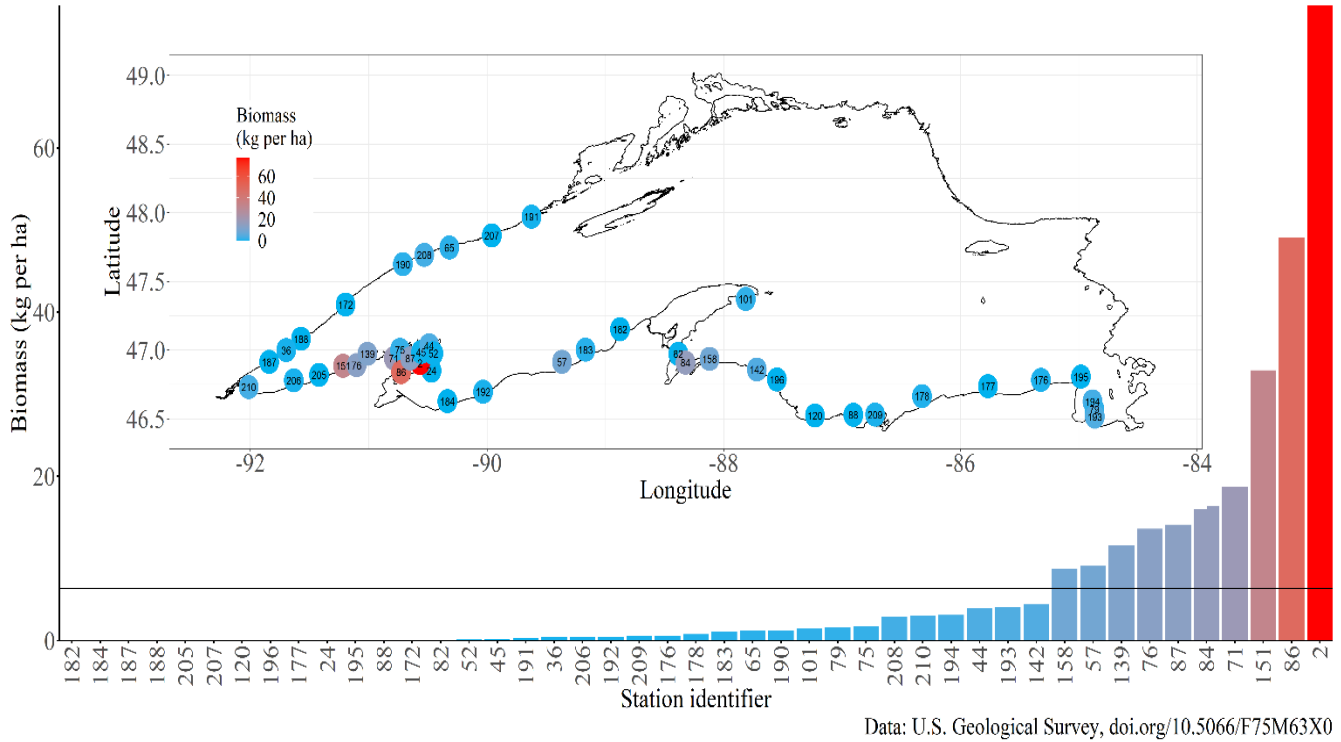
Biomass (kg per ha)

60
40
20
0

Latitude

49.0
48.5
48.0
47.5
47.0
46.5

Biomass
(kg per ha)
60
40
20
0

191
207
65
208
190
172
188
36
187
210
206
205
151
76
139
75
71
86
87
45
44
52
2
24
184
192
57
183
182
62
84
158
101
142
196
120
88
209
178
177
176
195
194
79
193

-92
-90
-88
-86
-84
Longitude

182
184
187
188
205
207
120
196
177
24
195
88
172
62
52
45
191
36
206
192
209
176
178
183
65
190
101
79
75
208
210
194
44
193
142
158
57
139
76
87
84
71
151
86
2

Station identifier

Data: U.S. Geological Survey, doi.org/10.5066/F75M63X0